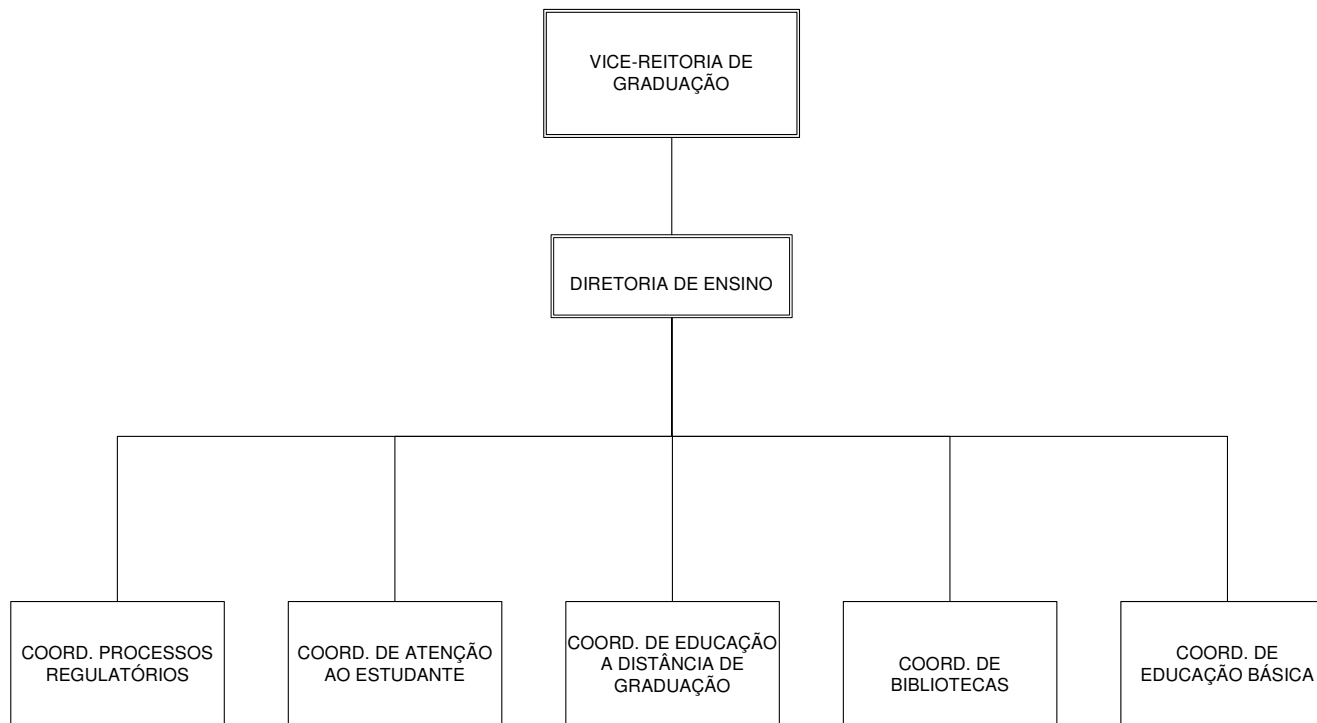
VICE-REITORIA DE GRADUAÇÃO

DIRETORIA DE ENSINO

COORD. PROCESSOS REGULATÓRIOS

COORD. DE ATENÇÃO AO ESTUDANTE

COORD. DE EDUCAÇÃO A DISTÂNCIA DE GRADUAÇÃO

COORD. DE BIBLIOTECAS

COORD. DE EDUCAÇÃO BÁSICA